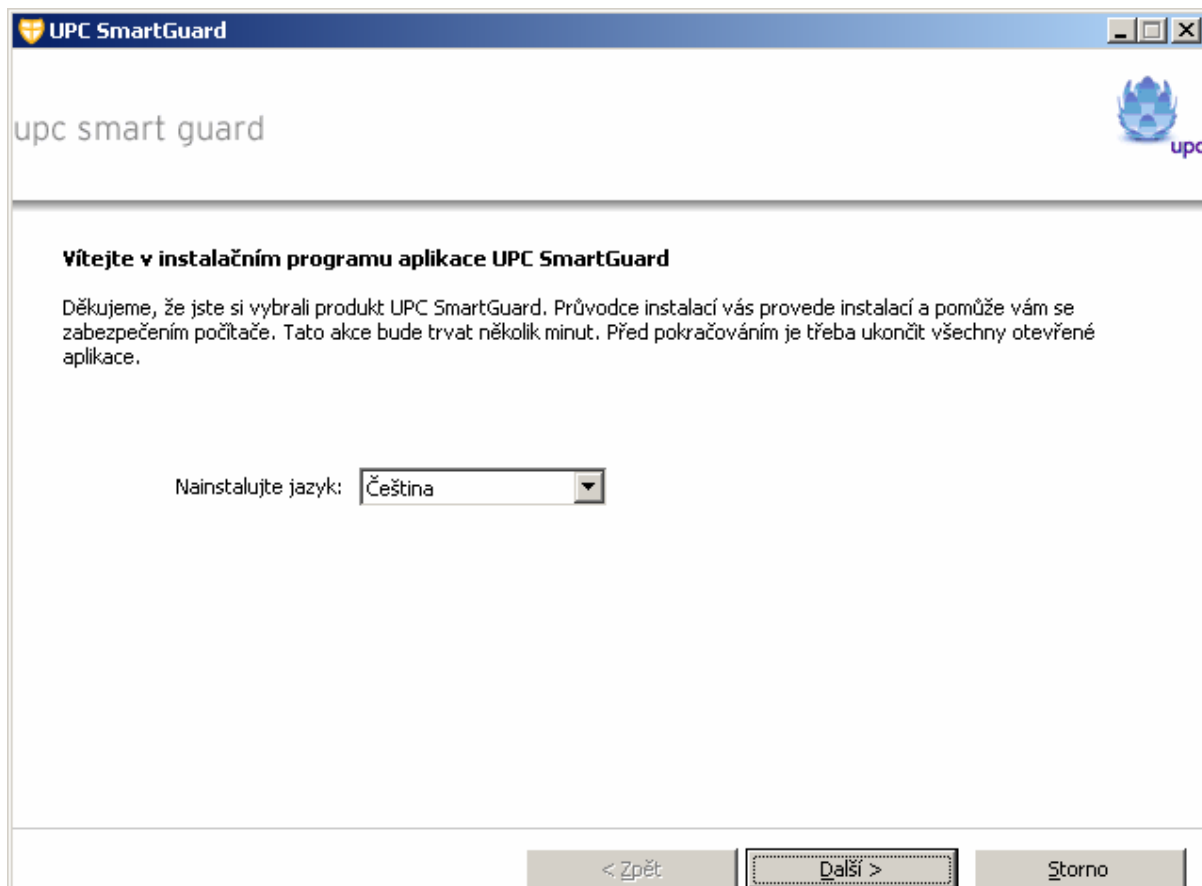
UPC SmartGuard

upc smart guard

upc

Vítejte v instalačním programu aplikace UPC SmartGuard

Děkujeme, že jste si vybrali produkt UPC SmartGuard. Průvodce instalací vás provede instalací a pomůže vám se zabezpečením počítače. Tato akce bude trvat několik minut. Před pokračováním je třeba ukončit všechny otevřené aplikace.

Nainstalujte jazyk: Čeština

< Zpět Další > Storno